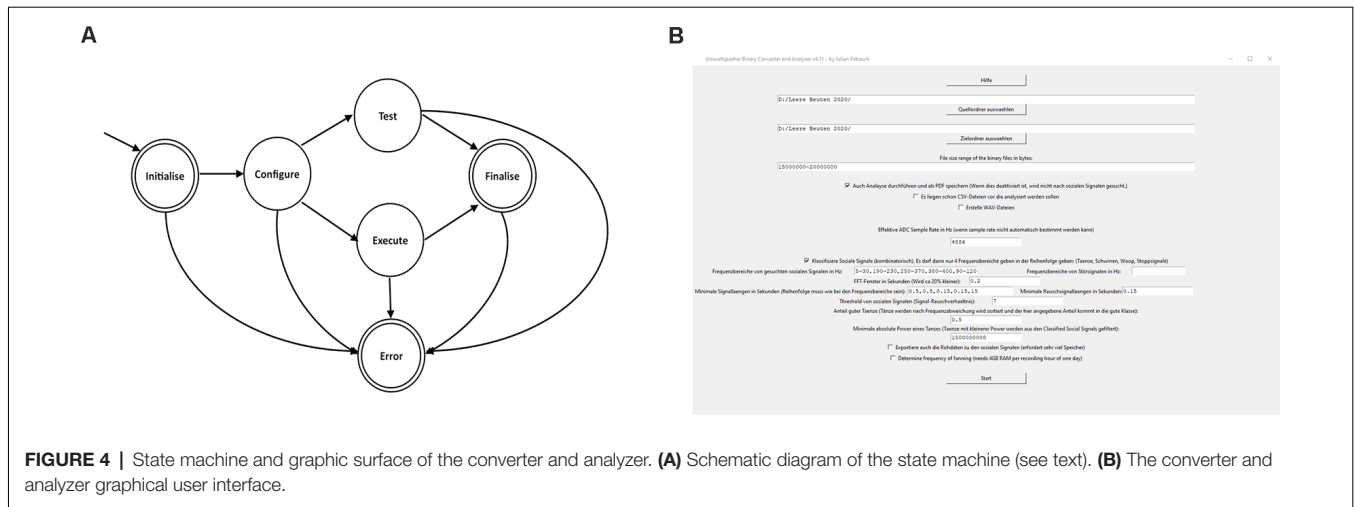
A

Initialise

Configure

Test

Finalise

Execute

Error

B

Umweltspaeher Binary Converter and Analyser v4.11 - by Julian Petrasch

Hilfe

D:/Leere Beuten 2020/

Quellordner auswaehlen

D:/Leere Beuten 2020/

Zielordner auswaehlen

File size range of the binary files in bytes:

15000000-20000000

Auch Analyse durchführen und als PDF speichern (Wenn dies deaktiviert ist, wird nicht nach sozialen Signalen gesucht.)

Es liegen schon CSV-Dateien vor die analysiert werden sollen

Erstelle WAV-Dateien

Effektive ADC Sample Rate in Hz (wenn sample rate nicht automatisch bestimmt werden kann)

4096

Klassifiziere Soziale Signale (kombinatorisch). Es darf dann nur 4 Frequenzbereiche geben in der Reihenfolge geben: (Taenze, Schwirren, Woop, Stoppsignale)

Frequenzbereiche von gesuchten sozialen Signalen in Hz: 5-30,190-230,250-370,380-600,90-120

Frequenzbereiche von Störsignalen in Hz:

FFT-Fenster in Sekunden (Wird ca 20% kleiner): 0.2

Minimale Signallaengen in Sekunden (Reihenfolge muss wie bei den Frequenzbereiche sein): 0.5,0.5,0.15,0.15,15

Minimale Rauschsignallaengen in Sekunden: 0.15

Threshold von sozialen Signalen (Signal-Rauschverhaeltnis): 7

Anteil guter Taenze (Tänze werden nach Frequenzabweichung wird sortiert und der hier angegebene Anteil kommt in die gute Klasse):

0.5

Minimale absolute Power eines Tanzes (Taenze mit kleinerer Power werden aus den Classified Social Signals gefiltert):

1500000000

Exportiere auch die Rohdaten zu den sozialen Signalen (erfordert sehr viel Speicher)

Determine frequency of fanning (needs 4GB RAM per recording hour of one day)

Start

FIGURE 4 | State machine and graphic surface of the converter and analyzer. (A) Schematic diagram of the state machine (see text). (B) The converter and analyzer graphical user interface.